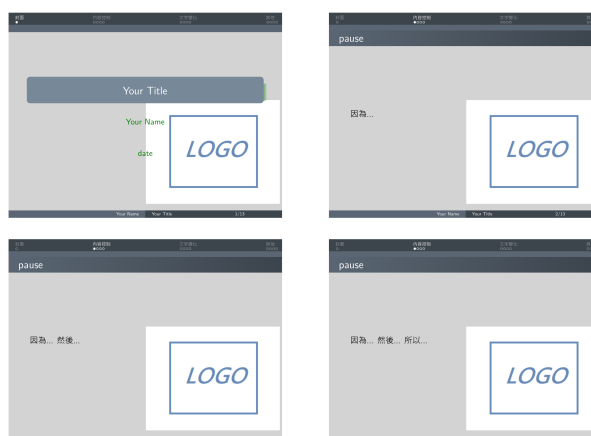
封面 內容控制 文字顏色 結尾

Your Title

Your Name

date

LOGO

Your Name Your Title 1/13

封面 內容控制 文字顏色 結尾

pause

因為...

LOGO

Your Name Your Title 2/13

封面 內容控制 文字顏色 結尾

pause

因為... 然後...

LOGO

封面 內容控制 文字顏色 結尾

pause

因為... 然後... 所以...

LOGO